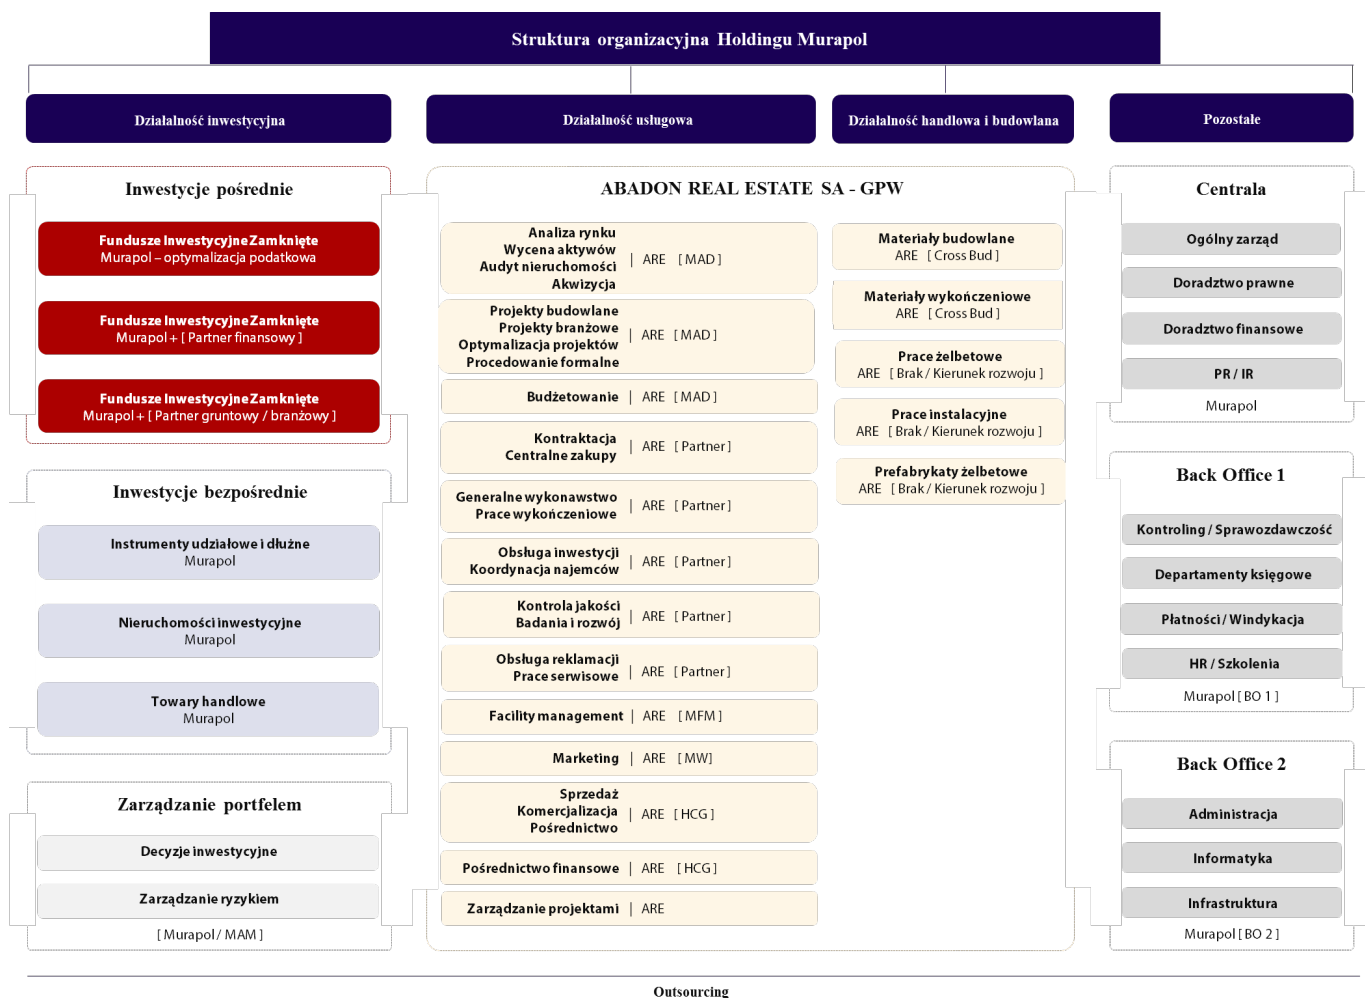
Struktura organizacyjna Holdingu Murapol

Działalność inwestycyjna

Działalność usługowa

Działalność handlowa i budowlana

Pozostałe

Inwestycje pośrednie

Fundusze Inwestycyjne Zamknięte
Murapol – optymalizacja podatkowa

Fundusze Inwestycyjne Zamknięte
Murapol + [ Partner finansowy ]

Fundusze Inwestycyjne Zamknięte
Murapol + [ Partner gruntowy / branżowy ]

Inwestycje bezpośrednie

Instrumenty udziałowe i dłużne
Murapol

Nieruchomości inwestycyjne
Murapol

Towary handlowe
Murapol

Zarządzanie portfelem

Decyzje inwestycyjne

Zarządzanie ryzykiem

[ Murapol / MAM ]

ABADON REAL ESTATE SA - GPW

Analiza rynku
Wycena aktywów
Audyt nieruchomości
Akwizycja | ARE [ MAD ]

Projekty budowlane
Projekty branżowe
Optymalizacja projektów
Procedowanie formalne | ARE [ MAD ]

Budżetowanie | ARE [ MAD ]

Kontraktacja
Centralne zakupy | ARE [ Partner ]

Generalne wykonawstwo
Prace wykończeniowe | ARE [ Partner ]

Obsługa inwestycji
Koordynacja najemców | ARE [ Partner ]

Kontrola jakości
Badania i rozwój | ARE [ Partner ]

Obsługa reklamacji
Prace serwisowe | ARE [ Partner ]

Facility management | ARE [ MFM ]

Marketing | ARE [ MW ]

Sprzedaż
Komercjalizacja
Pośrednictwo | ARE [ HCG ]

Pośrednictwo finansowe | ARE [ HCG ]

Zarządzanie projektami | ARE

Materiały budowlane
ARE [ Cross Bud ]

Materiały wykończeniowe
ARE [ Cross Bud ]

Prace żelbetowe
ARE [ Brak / Kierunek rozwoju ]

Prace instalacyjne
ARE [ Brak / Kierunek rozwoju ]

Prefabrykaty żelbetowe
ARE [ Brak / Kierunek rozwoju ]

Centrala

Ogólny zarząd

Doradztwo prawne

Doradztwo finansowe

PR / IR

Murapol

Back Office 1

Kontroling / Sprawozdawczość

Departamenty księgowe

Płatności / Windykacja

HR / Szkolenia

Murapol [ BO 1 ]

Back Office 2

Administracja

Informatyka

Infrastruktura

Murapol [ BO 2 ]

Outsourcing